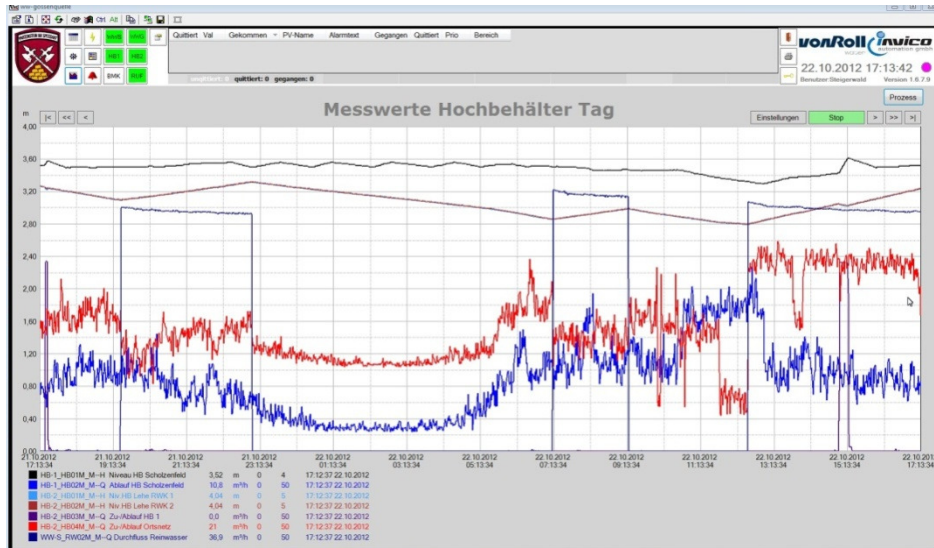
WW-Goldenquelle

Ctrl Alt

NIKE NWZ

HB1 HBZ

BMK RUF

Quittiert Val Gekommen PV-Name Alarmtext Gegangen Quittiert Prio Bereich

quittiert: 0 gegangen: 0

vonRoll invico automation gmbh

22.10.2012 17:13:42

Benutzer:Steigerwald Version 1.6.7.0

Prozess

Messwerte Hochbehälter Tag

m

|< << <

Einstellungen Stop > >> >|

4,00
3,60
3,20
2,80
2,40
2,00
1,60
1,20
0,80
0,40
0,00

21.10.2012 17:13:34
21.10.2012 19:13:34
21.10.2012 21:13:34
21.10.2012 23:13:34
22.10.2012 01:13:34
22.10.2012 03:13:34
22.10.2012 05:13:34
22.10.2012 07:13:34
22.10.2012 09:13:34
22.10.2012 11:13:34
22.10.2012 13:13:34
22.10.2012 15:13:34
22.10.2012 17:13:34

| | | | | | |
|---|---|---|---|---|---|
| HB-1_HB01M_M--H Niveau HB Scholzenfeld | 3,52 | m | 0 | 4 | 17:12:37 22.10.2012 |
| HB-1_HB02M_M--Q Ablauf HB Scholzenfeld | 10,8 | m³/h | 0 | 50 | 17:12:37 22.10.2012 |
| HB-2_HB01M_M--H Niv.HB Lehe RWK 1 | 4,04 | m | 0 | 5 | 17:12:37 22.10.2012 |
| HB-2_HB02M_M--H Niv.HB Lehe RWK 2 | 4,04 | m | 0 | 5 | 17:12:37 22.10.2012 |
| HB-2_HB03M_M--Q Zu-/Ablauf HB 1 | 0,0 | m³/h | 0 | 50 | 17:12:37 22.10.2012 |
| HB-2_HB04M_M--Q Zu-/Ablauf Ortsnetz | 21 | m³/h | 0 | 50 | 17:12:37 22.10.2012 |
| WW-S_RW02M_M--Q Durchfluss Reinwasser | 36,9 | m³/h | 0 | 50 | 17:12:37 22.10.2012 |